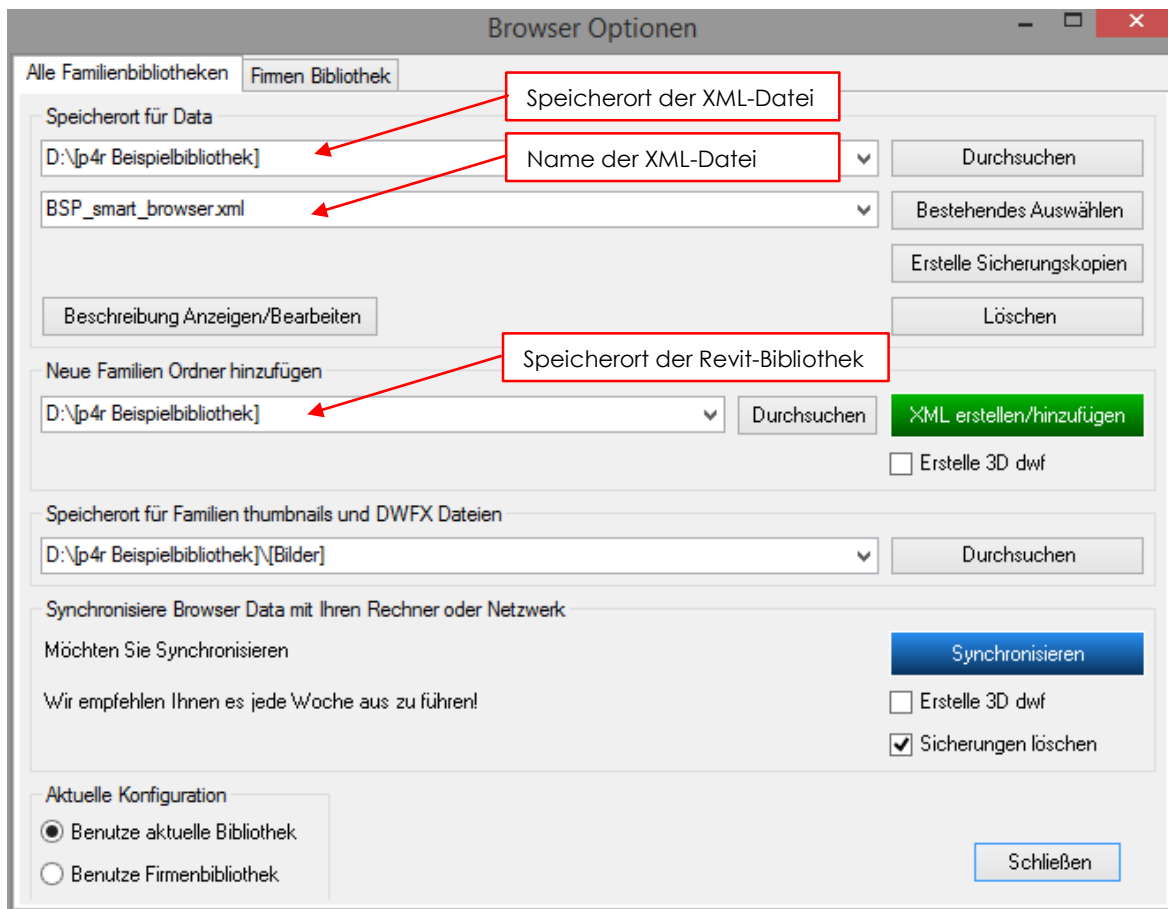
Browser Optionen

Alle Familienbibliotheken | Firmen Bibliothek

Speicherort für Data

Speicherort der XML-Datei

D:\[p4r Beispielbibliothek]

Name der XML-Datei

Durchsuchen

BSP_smart_browser.xml

Bestehendes Auswählen

Erstelle Sicherungskopien

Beschreibung Anzeigen/Bearbeiten

Löschen

Neue Familien Ordner hinzufügen

Speicherort der Revit-Bibliothek

D:\[p4r Beispielbibliothek]

Durchsuchen

XML erstellen/hinzufügen

Erstelle 3D dwf

Speicherort für Familien thumbnails und DWFX Dateien

D:\[p4r Beispielbibliothek]\[Bilder]

Durchsuchen

Synchronisiere Browser Data mit Ihren Rechner oder Netzwerk

Möchten Sie Synchronisieren

Synchronisieren

Wir empfehlen Ihnen es jede Woche aus zu führen!

Erstelle 3D dwf

Sicherungen löschen

Aktuelle Konfiguration

Benutze aktuelle Bibliothek

Benutze Firmenbibliothek

Schließen